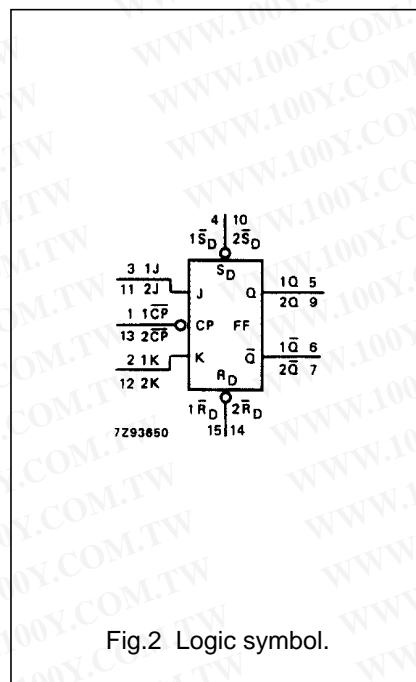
4 | 10
$1\overline{S}_D$ $2\overline{S}_D$

$S_D$

3 1J
11 2J
J

Q
1Q 5
2Q 9

1 $1\overline{CP}$
13 $2\overline{CP}$
CP
FF

$\overline{Q}$
$1\overline{Q}$ 6
$2\overline{Q}$ 7

2 1K
12 2K
K

$R_D$

$1\overline{R}_D$ $2\overline{R}_D$
15 | 14

7Z93650

Fig.2 Logic symbol.

WWW.100Y.COM.TW